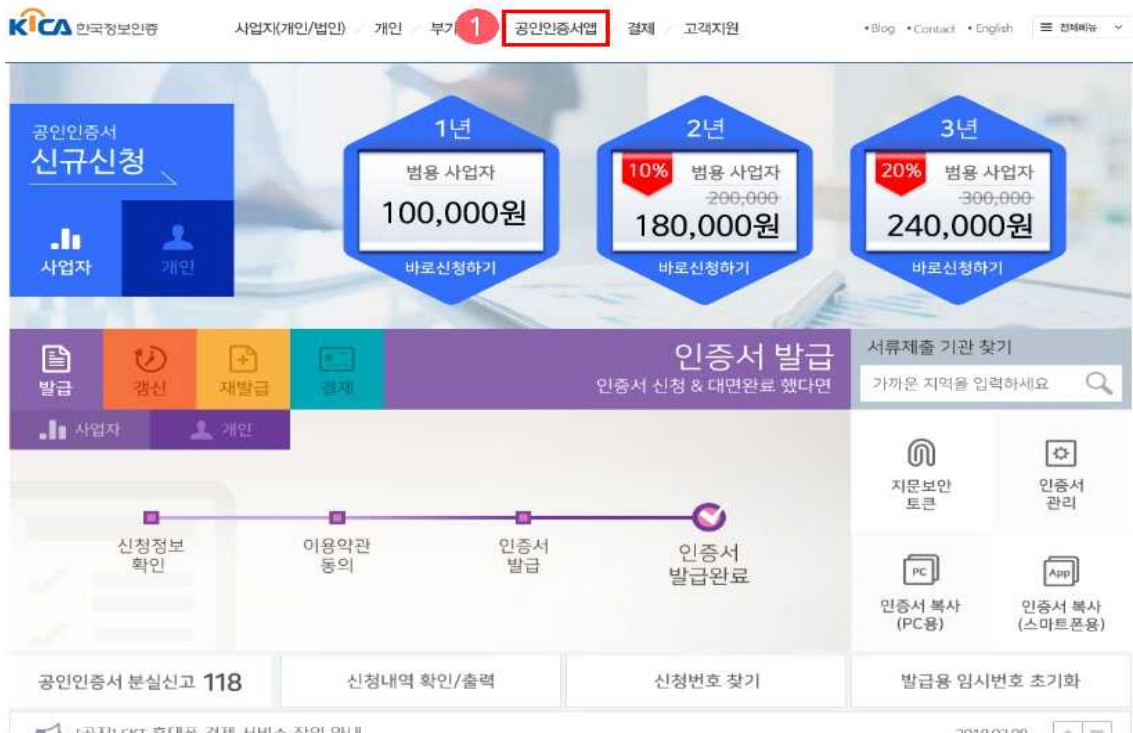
KICA 한국정보인증

사업자(개인/법인) 개인 부가 1 공인인증서앱 결제 고객지원

•Blog •Contact •English ☰ 전체메뉴

공인인증서
신규신청

사업자 개인

1년
범용 사업자
100,000원
바로신청하기

2년
10% 범용 사업자
~~200,000~~
180,000원
바로신청하기

3년
20% 범용 사업자
~~300,000~~
240,000원
바로신청하기

발급 갱신 재발급 결제

인증서 발급
인증서 신청 & 대면완료 했다면

서류제출 기관 찾기
가까운 지역을 입력하세요

사업자 개인

신청정보 확인
이용약관 동의
인증서 발급
인증서 발급완료

지문보안 토큰
인증서 관리
PC
인증서 복사 (PC용)
App
인증서 복사 (스마트폰용)

공인인증서 분실신고 118
신청내역 확인/출력
신청번호 찾기
발급용 임시번호 초기화

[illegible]